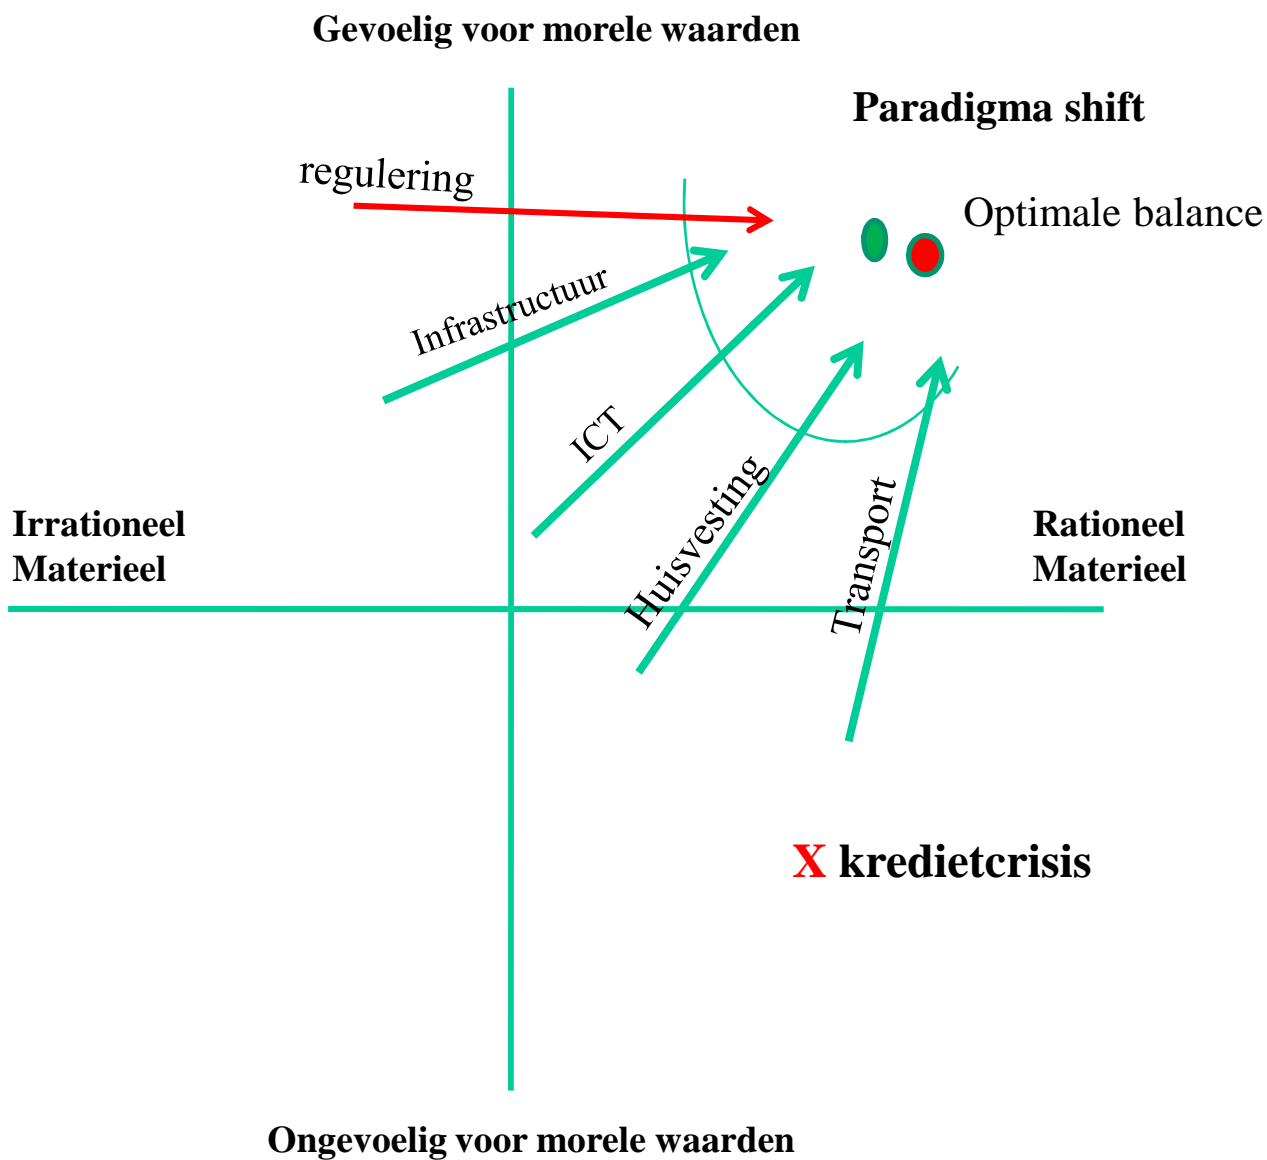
Gevoelig voor morele waarden

Paradigma shift

regulering

Optimale balance

Infrastructuur

ICT

Huisvesting

Transport

Irrationeel
Materieel

Rationeel
Materieel

X kredietcrisis

Ongevoelig voor morele waarden